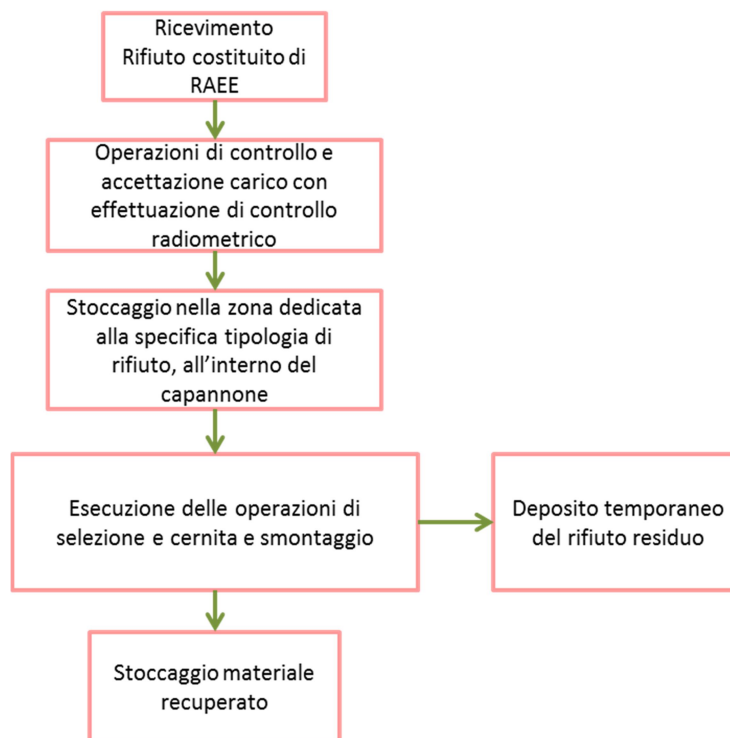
Ricevimento
Rifiuto costituito di RAEE

Operazioni di controllo e accettazione carico con effettuazione di controllo radiometrico

Stoccaggio nella zona dedicata alla specifica tipologia di rifiuto, all'interno del capannone

Esecuzione delle operazioni di selezione e cernita e smontaggio

Deposito temporaneo del rifiuto residuo

Stoccaggio materiale recuperato